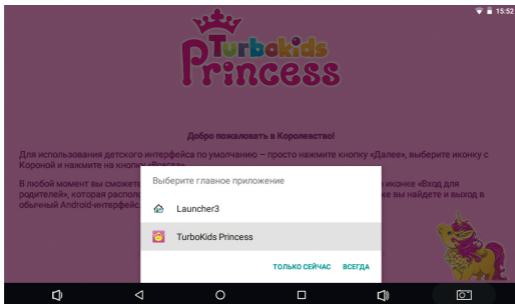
15:52

TurboKids Princess

Добро пожаловать в Королевство!

Для использования детского интерфейса по умолчанию – просто нажмите кнопку «Далее», выберите иконку с Короной и нажмите на кнопку «Всегда».

В любой момент вы сможете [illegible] иконке «Вход для родителей», которая распол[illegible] вы найдете и выход в обычный Android-интерфейс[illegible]

Выберите главное приложение

Launcher3

TurboKids Princess

ТОЛЬКО СЕЙЧАС

ВСЕГДА